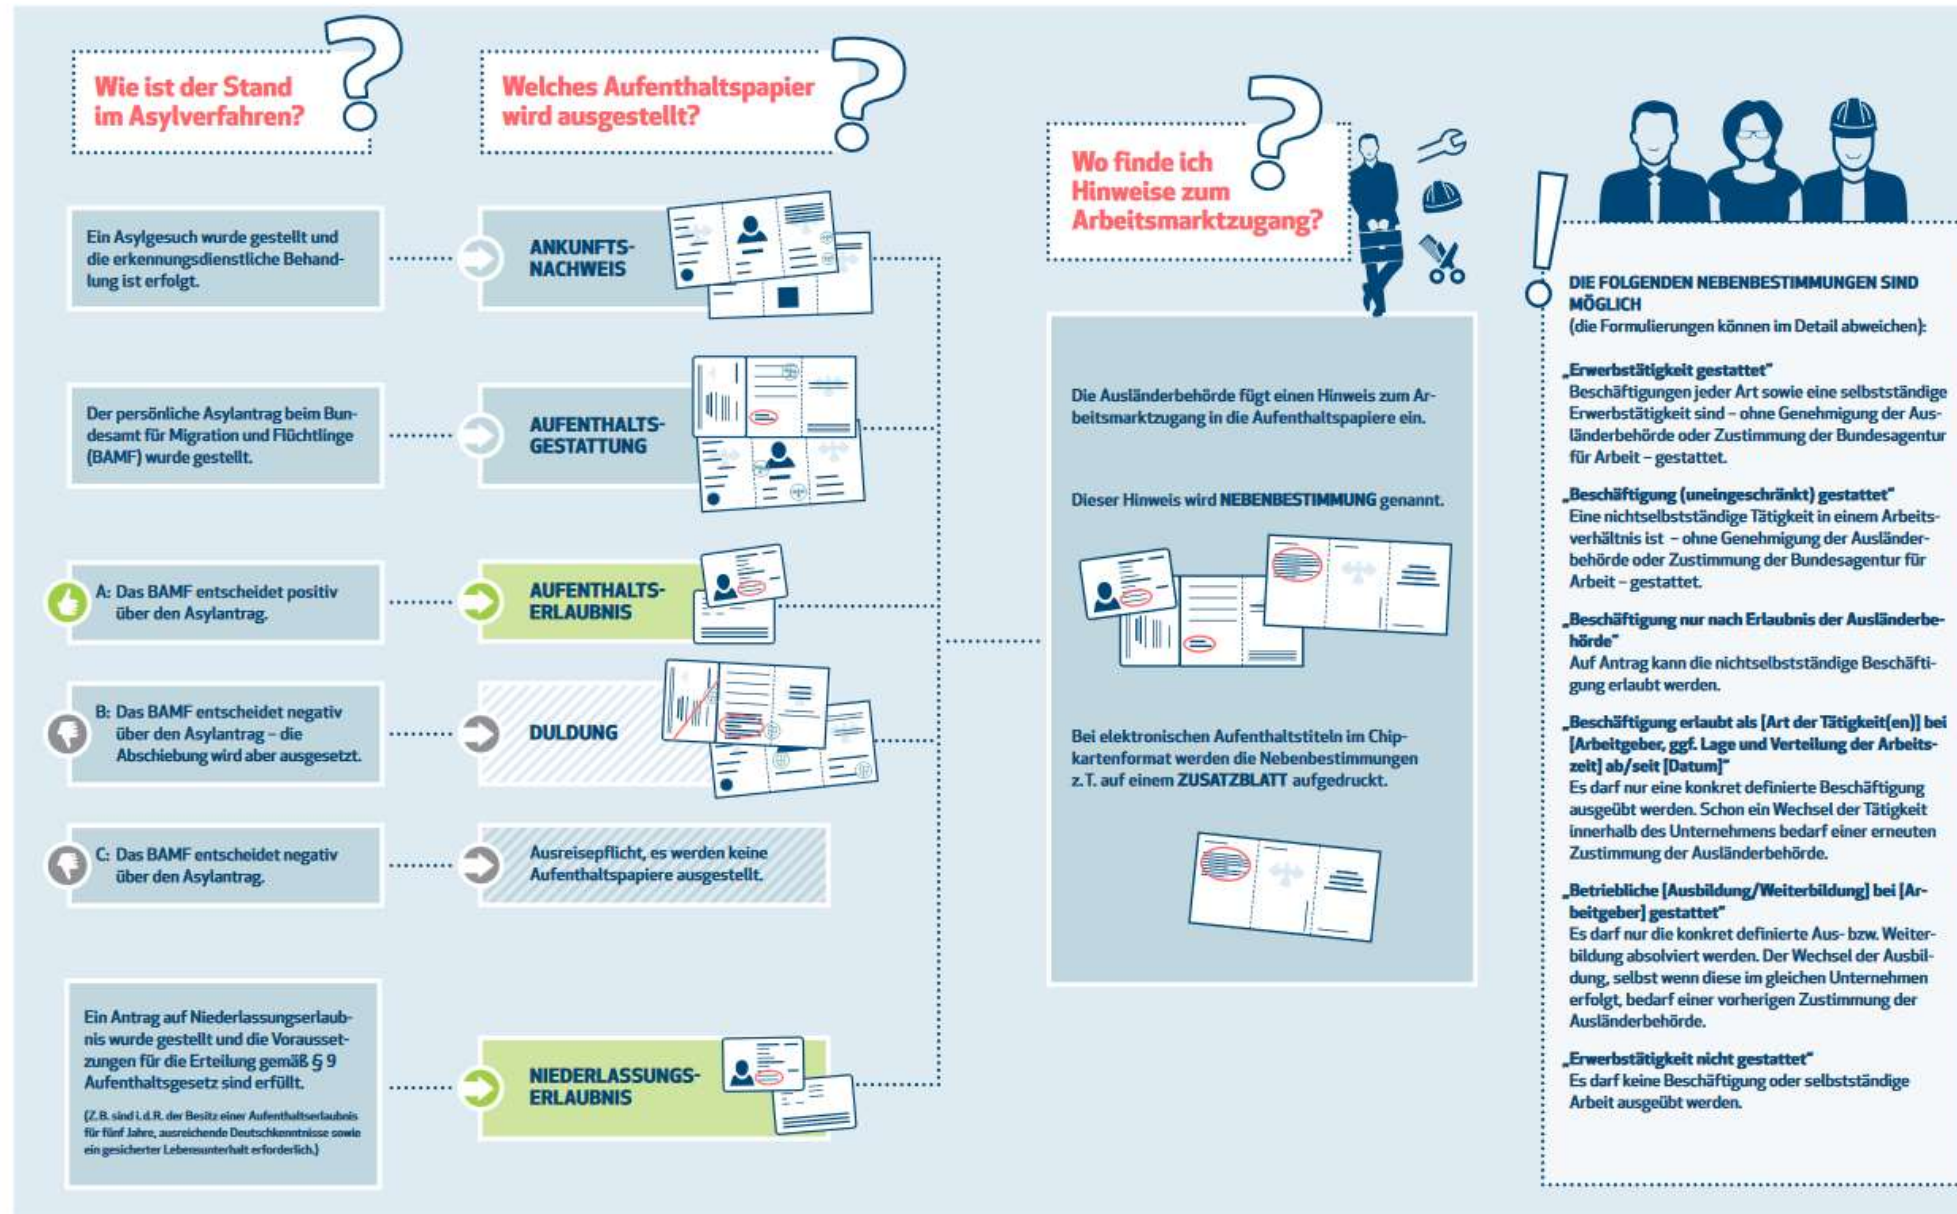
Wie ist der Stand im Asylverfahren?

Welches Aufenthaltspapier wird ausgestellt?

Wo finde ich Hinweise zum Arbeitsmarktzugang?

Ein Asylgesuch wurde gestellt und die erkennungsdienstliche Behandlung ist erfolgt.

ANKUNFTS-NACHWEIS

Der persönliche Asylantrag beim Bundesamt für Migration und Flüchtlinge (BAMF) wurde gestellt.

AUFENTHALTS-GESTATTUNG

A: Das BAMF entscheidet positiv über den Asylantrag.

AUFENTHALTS-ERLAUBNIS

B: Das BAMF entscheidet negativ über den Asylantrag – die Abschiebung wird aber ausgesetzt.

DULDUNG

C: Das BAMF entscheidet negativ über den Asylantrag.

Ausreisepflicht, es werden keine Aufenthaltspapiere ausgestellt.

Ein Antrag auf Niederlassungserlaubnis wurde gestellt und die Voraussetzungen für die Erteilung gemäß § 9 Aufenthaltsgesetz sind erfüllt.

(Z.B. sind i.d.R. der Besitz einer Aufenthaltserlaubnis für fünf Jahre, ausreichende Deutschkenntnisse sowie ein gesicherter Lebensunterhalt erforderlich.)

NIEDERLASSUNGS-ERLAUBNIS

Die Ausländerbehörde fügt einen Hinweis zum Arbeitsmarktzugang in die Aufenthaltspapiere ein.

Dieser Hinweis wird NEBENBESTIMMUNG genannt.

Bei elektronischen Aufenthaltstiteln im Chipkartenformat werden die Nebenbestimmungen z.T. auf einem ZUSATZBLATT aufgedruckt.

DIE FOLGENDEN NEBENBESTIMMUNGEN SIND MÖGLICH
(die Formulierungen können im Detail abweichen):

„Erwerbstätigkeit gestattet"
Beschäftigungen jeder Art sowie eine selbstständige Erwerbstätigkeit sind – ohne Genehmigung der Ausländerbehörde oder Zustimmung der Bundesagentur für Arbeit – gestattet.

„Beschäftigung (uneingeschränkt) gestattet"
Eine nichtselbstständige Tätigkeit in einem Arbeitsverhältnis ist – ohne Genehmigung der Ausländerbehörde oder Zustimmung der Bundesagentur für Arbeit – gestattet.

„Beschäftigung nur nach Erlaubnis der Ausländerbehörde"
Auf Antrag kann die nichtselbstständige Beschäftigung erlaubt werden.

„Beschäftigung erlaubt als [Art der Tätigkeit(en)] bei [Arbeitgeber, ggf. Lage und Verteilung der Arbeitszeit] ab/seit [Datum]"
Es darf nur eine konkret definierte Beschäftigung ausgeübt werden. Schon ein Wechsel der Tätigkeit innerhalb des Unternehmens bedarf einer erneuten Zustimmung der Ausländerbehörde.

„Betriebliche [Ausbildung/Weiterbildung] bei [Arbeitgeber] gestattet"
Es darf nur die konkret definierte Aus- bzw. Weiterbildung absolviert werden. Der Wechsel der Ausbildung, selbst wenn diese im gleichen Unternehmen erfolgt, bedarf einer vorherigen Zustimmung der Ausländerbehörde.

„Erwerbstätigkeit nicht gestattet"
Es darf keine Beschäftigung oder selbstständige Arbeit ausgeübt werden.